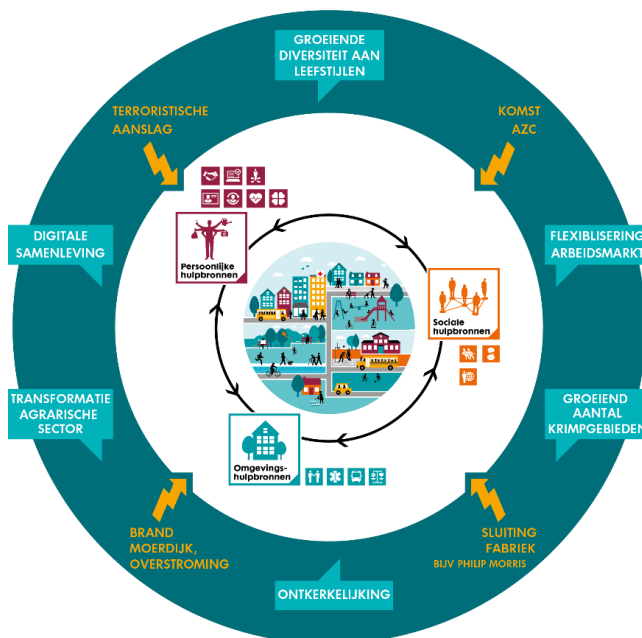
GROEIENDE DIVERSITEIT AAN LEEFSTIJLEN

TERRORISTISCHE AANSLAG

KOMST AZC

DIGITALE SAMENLEVING

FLEXIBILISERING ARBEIDSMARKT

Persoonlijke hulpbronnen

Sociale hulpbronnen

TRANSFORMATIE AGRARISCHE SECTOR

GROEIEND AANTAL KRIMPGEBIEDEN

Omgevings-hulpbronnen

BRAND MOERDIJK, OVERSTROMING

SLUITING FABRIEK
BIJV PHILIP MORRIS

ONTKERKELIJKING